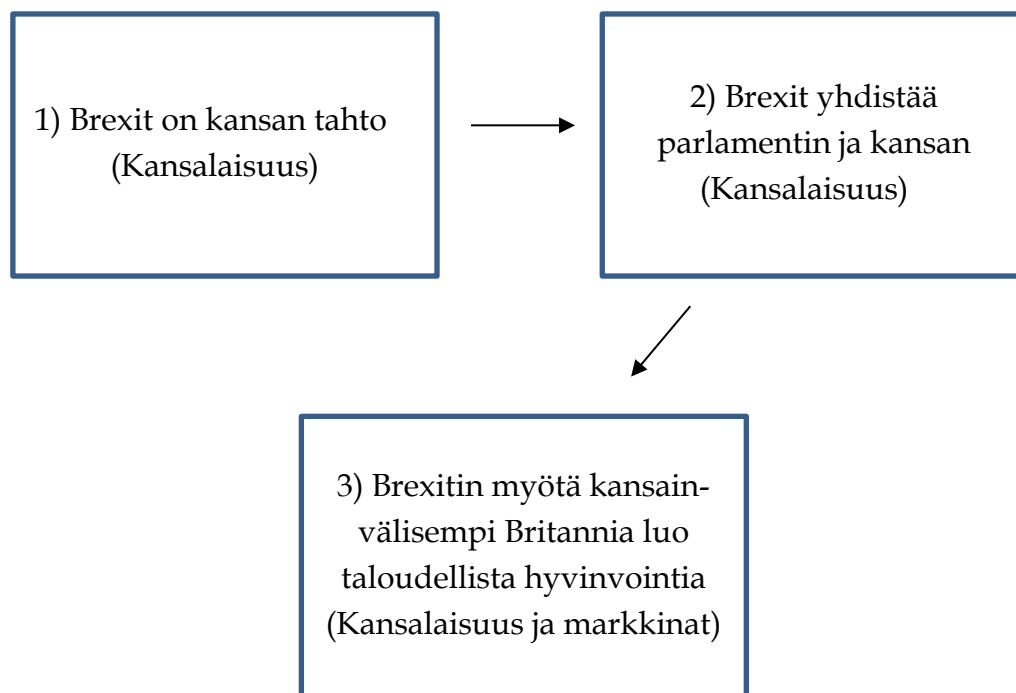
1) Brexit on kansan tahto (Kansalaisuus)

2) Brexit yhdistää parlamentin ja kansan (Kansalaisuus)

3) Brexitin myötä kansainvälisempi Britannia luo taloudellista hyvinvointia (Kansalaisuus ja markkinat)